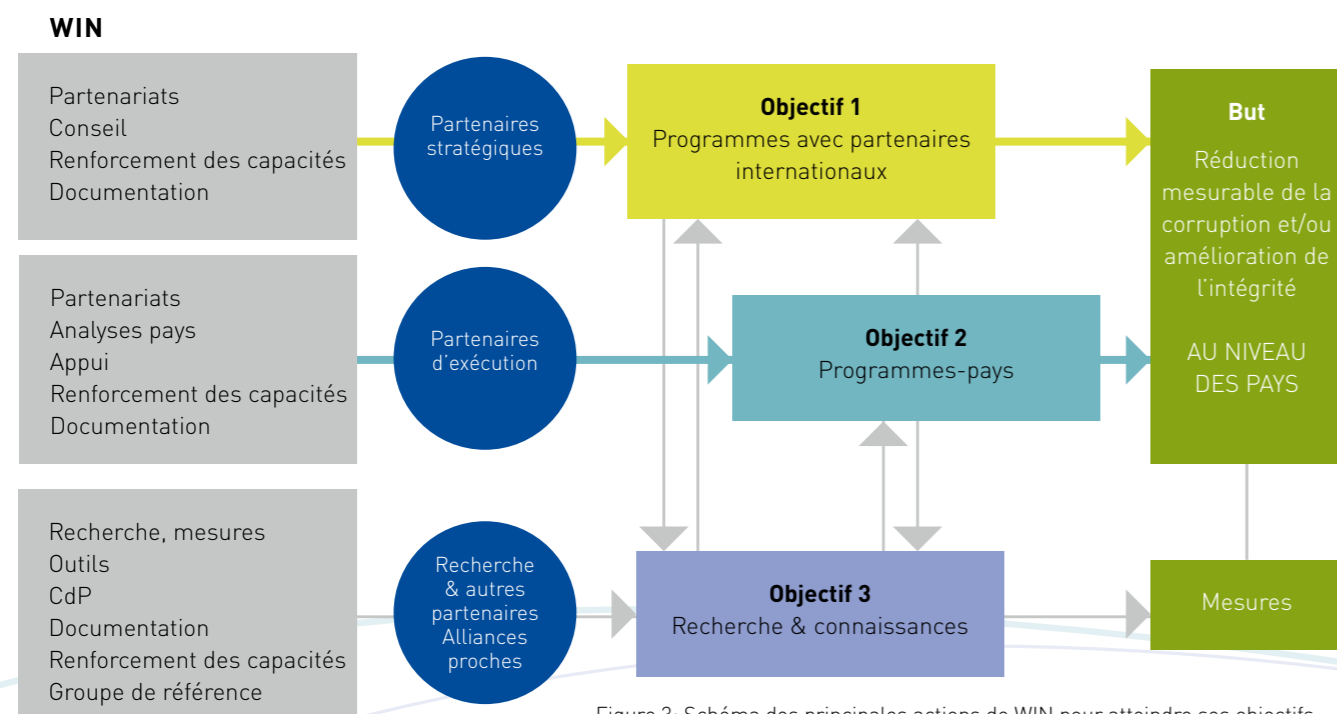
WIN

Partenariats
Conseil
Renforcement des capacités
Documentation

Partenaires stratégiques

Objectif 1
Programmes avec partenaires internationaux

But
Réduction mesurable de la corruption et/ou amélioration de l'intégrité

AU NIVEAU DES PAYS

Partenariats
Analyses pays
Appui
Renforcement des capacités
Documentation

Partenaires d'exécution

Objectif 2
Programmes-pays

Recherche, mesures
Outils
CdP
Documentation
Renforcement des capacités
Groupe de référence

Recherche & autres partenaires Alliances proches

Objectif 3
Recherche & connaissances

Mesures

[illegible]